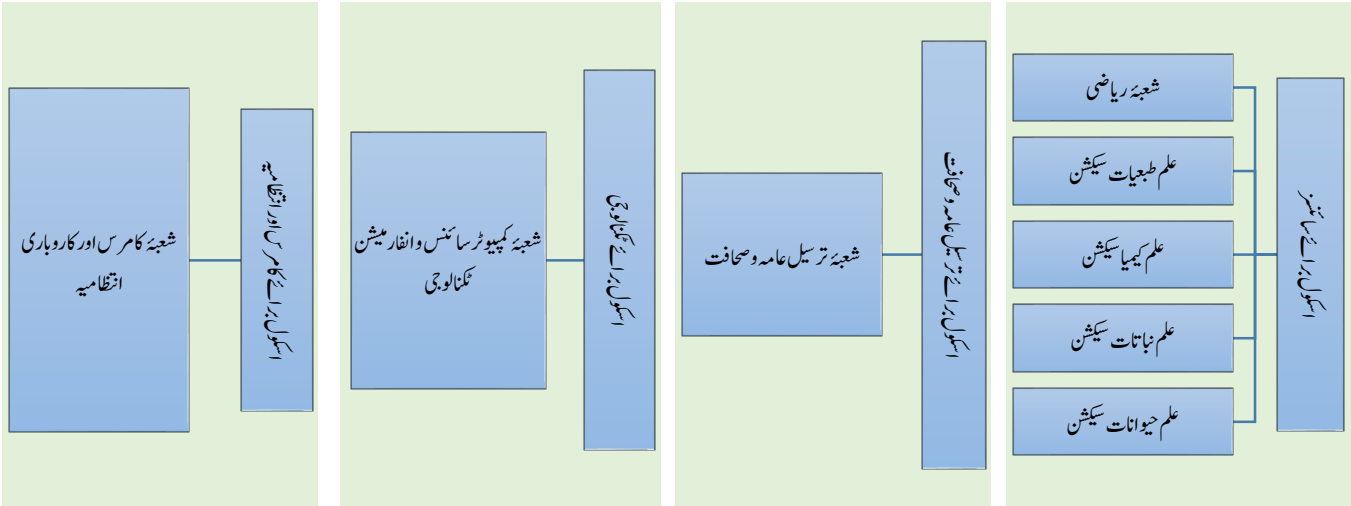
اسکول برائے سائنس

شعبۂ ریاضی

علم طبعیات سیکشن

علم کیمیا سیکشن

علم نباتات سیکشن

علم حیوانات سیکشن

اسکول برائے ترسیل عامہ و صحافت

شعبۂ ترسیل عامہ وصحافت

اسکول برائے ٹکنالوجی

شعبۂ کمپیوٹر سائنس وانفارمیشن ٹکنالوجی

اسکول برائے کامرس اور انتظامیہ

شعبۂ کامرس اور کاروباری انتظامیہ